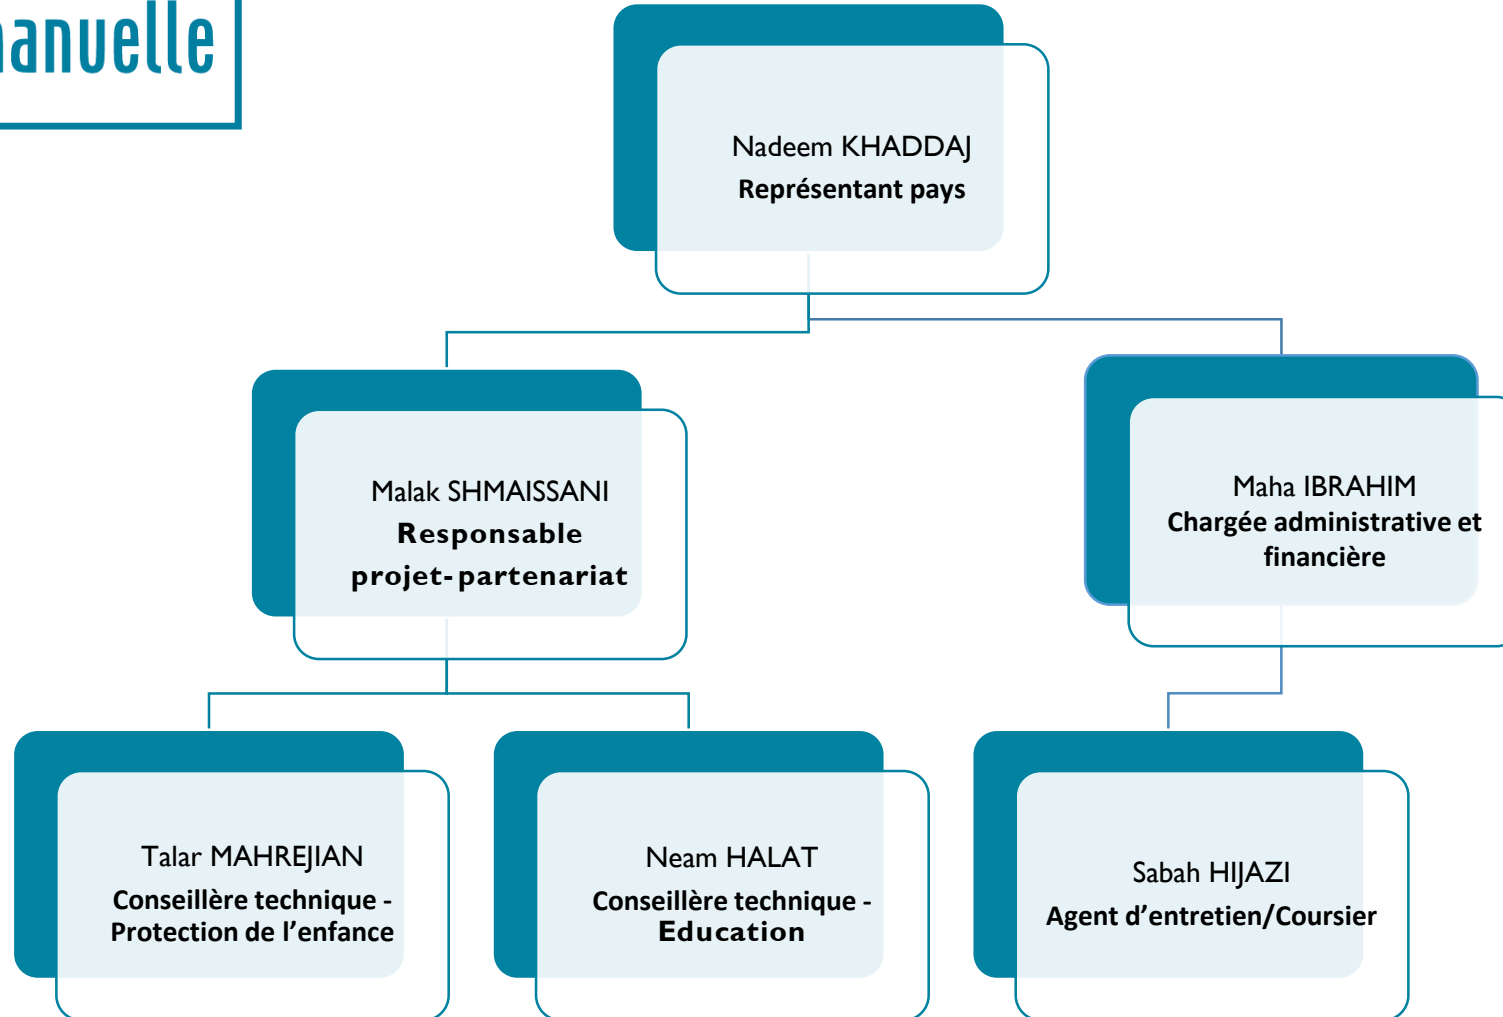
anuelle

Nadeem KHADDAJ
Représentant pays

Malak SHMAISSANI
Responsable projet-partenariat

Maha IBRAHIM
Chargée administrative et financière

Talar MAHREJIAN
Conseillère technique - Protection de l'enfance

Neam HALAT
Conseillère technique - Education

Sabah HIJAZI
Agent d'entretien/Coursier